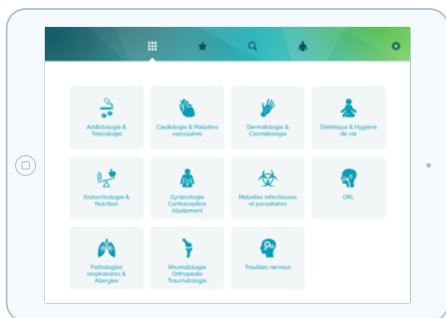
Addictologie & Toxicologie

Cardiologie & Maladies vasculaires

Dermatologie & Cosmétologie

Diététique & Hygiène de vie

Endocrinologie & Nutrition

Gynécologie Contraception Allaitement

Maladies infectieuses et parasitaires

ORL

Pathologies respiratoires & Allergies

Rhumatologie Orthopédie Traumatologie

Troubles nerveux